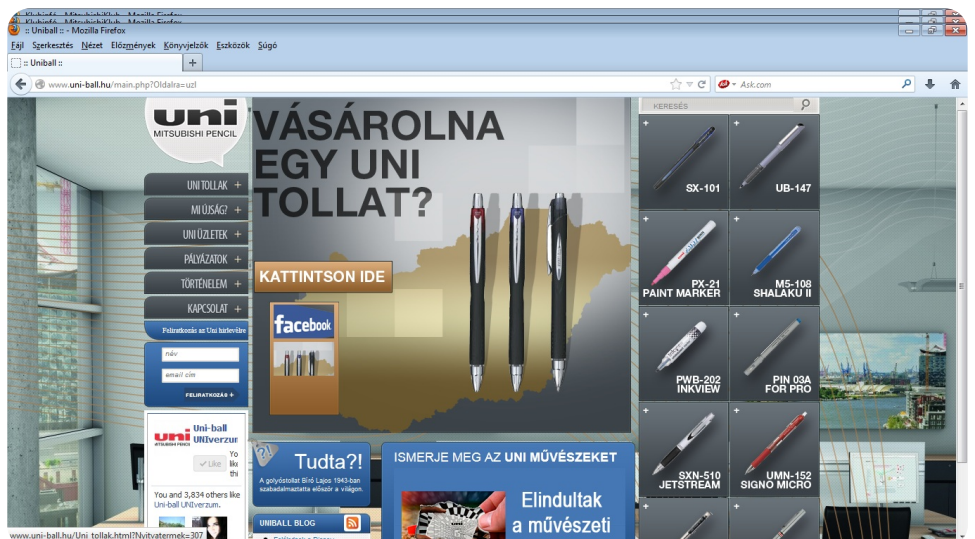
Klubinfó - MitsubishiKlub - Mozilla Firefox
:: Uniball :: - Mozilla Firefox
Fájl Szerkesztés Nézet Előzmények Könyvjelzők Eszközök Súgó
:: Uniball ::
www.uni-ball.hu/main.php?Oldalra=uzl
Ask.com
uni
MITSUBISHI PENCIL
UNI TOLLAK +
MI ÚJSÁG? +
UNI ÜZLETEK +
PÁLYÁZATOK +
TÖRTÉNELEM +
KAPCSOLAT +
Feliratkozás az Uni hírlevélre
név
email cím
FELIRATKOZÁS +
uni MITSUBISHI PENCIL
Uni-ball UNIverzum
Like
Yo lik thi
You and 3,834 others like Uni-ball UNIverzum.
VÁSÁROLNA EGY UNI TOLLAT?
KATTINTSON IDE
facebook
Tudta?!
A golyóstollat Bíró Lajos 1943-ban szabadalmaztatta először a világon.
UNIBALL BLOG
ISMERJE MEG AZ UNI MŰVÉSZEKET
Elindultak a művészeti
KERESÉS
SX-101
UB-147
PX-21 PAINT MARKER
M5-108 SHALAKU II
PWB-202 INKVIEW
PIN 03A FOR PRO
SXN-510 JETSTREAM
UMN-152 SIGNO MICRO
www.uni-ball.hu/Uni_tollak.html?Nyitvatermek=307